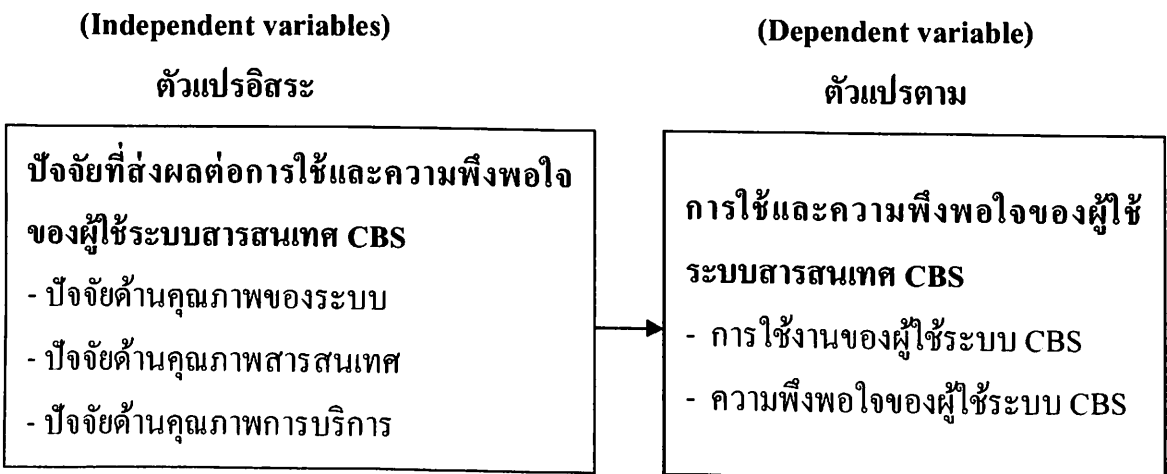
(Independent variables)
ตัวแปรอิสระ

ปัจจัยที่ส่งผลต่อการใช้และความพึงพอใจของผู้ใช้ระบบสารสนเทศ CBS
- ปัจจัยด้านคุณภาพของระบบ
- ปัจจัยด้านคุณภาพสารสนเทศ
- ปัจจัยด้านคุณภาพการบริการ

(Dependent variable)
ตัวแปรตาม

การใช้และความพึงพอใจของผู้ใช้ระบบสารสนเทศ CBS
- การใช้งานของผู้ใช้ระบบ CBS
- ความพึงพอใจของผู้ใช้ระบบ CBS